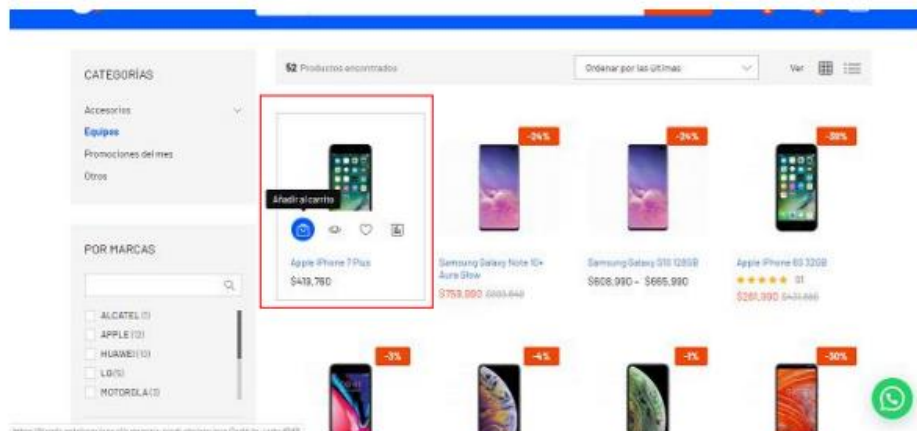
CATEGORÍAS

Accesorios
Equipos
Promociones del mes
Otros

POR MARCAS

ALCATEL (1)
APPLE (13)
HUAWEI (10)
LG (5)
MOTOROLA (3)

52 Productos encontrados

Ordenar por las últimas

Ver

Añadir al carrito

Apple iPhone 7 Plus
$419.760

-24%
Samsung Galaxy Note 10+ Aura Glow
$759.990 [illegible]

-24%
Samsung Galaxy S10 128GB
$608.990 - $665.990

-30%
Apple iPhone 6S 32GB
(1)
$261.990 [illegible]

-3%

-4%

-1%

-30%

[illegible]